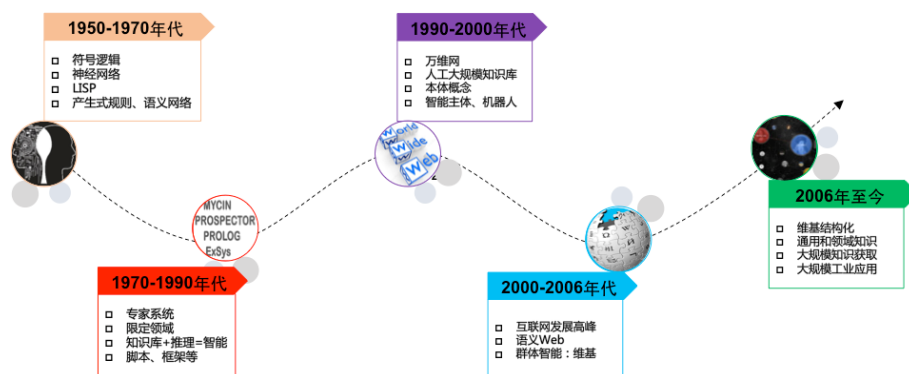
1950-1970年代

- 符号逻辑
- 神经网络
- LISP
- 产生式规则、语义网络

MYCIN
PROSPECTOR
PROLOG
ExSys

1970-1990年代

- 专家系统
- 限定领域
- 知识库+推理=智能
- 脚本、框架等

1990-2000年代

- 万维网
- 人工大规模知识库
- 本体概念
- 智能主体、机器人

World Wide Web

2000-2006年代

- 互联网发展高峰
- 语义Web
- 群体智能：维基

2006年至今

- 维基结构化
- 通用和领域知识
- 大规模知识获取
- 大规模工业应用